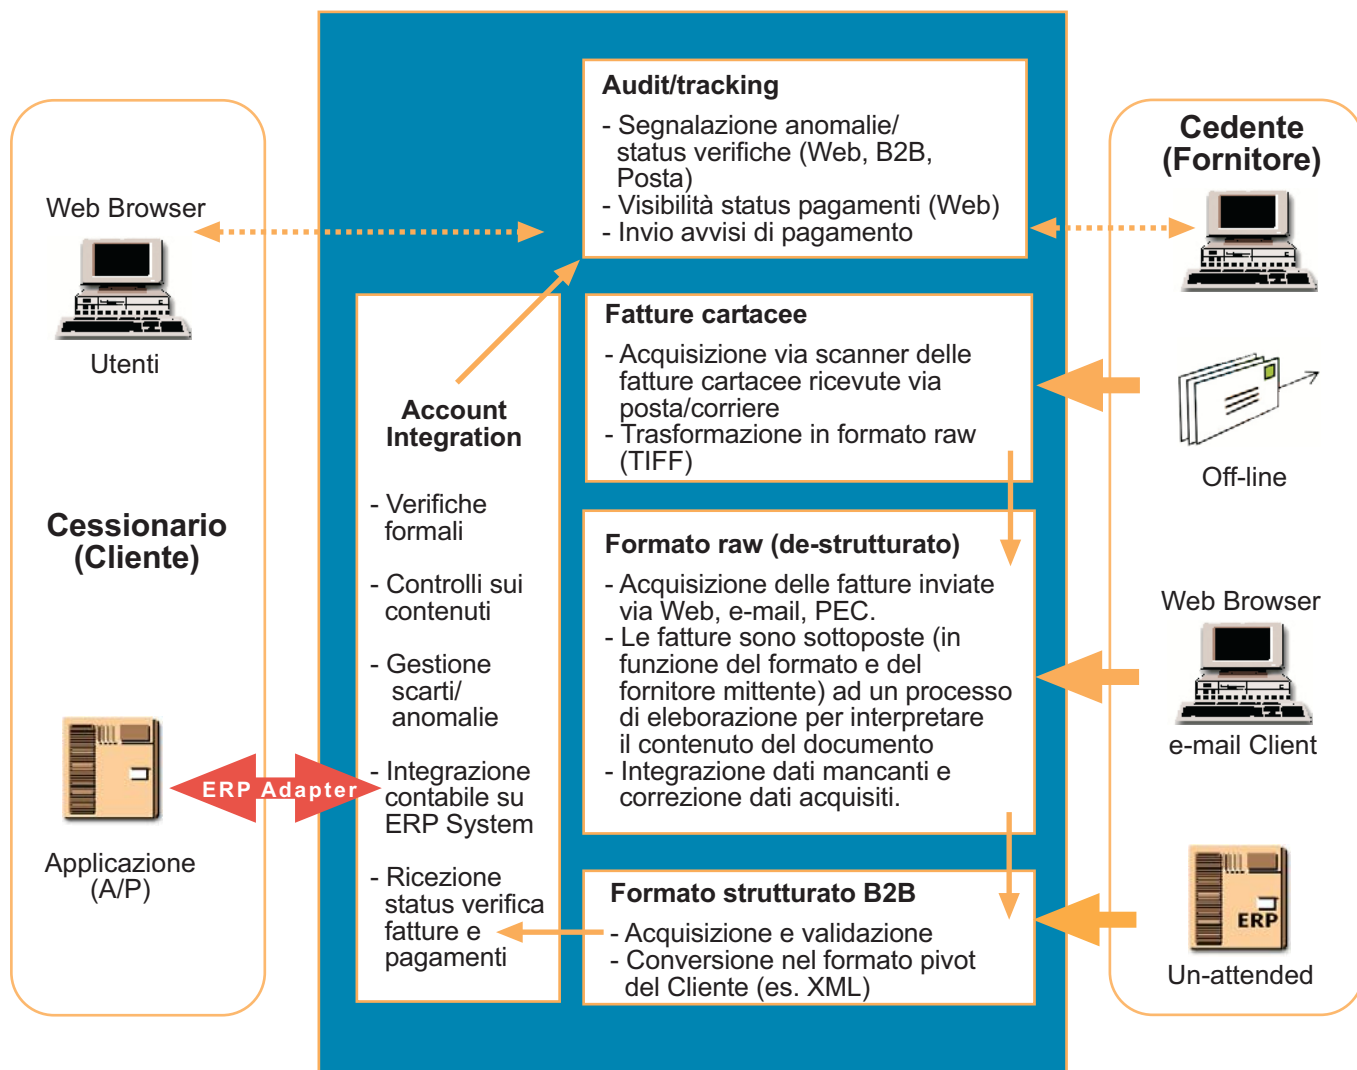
Web Browser

Utenti

Cessionario (Cliente)

Applicazione (A/P)

ERP Adapter

Audit/tracking

- Segnalazione anomalie/ status verifiche (Web, B2B, Posta)
- Visibilità status pagamenti (Web)
- Invio avvisi di pagamento

Account Integration

- Verifiche formali

- Controlli sui contenuti

- Gestione scarti/ anomalie

- Integrazione contabile su ERP System

- Ricezione status verifica fatture e pagamenti

Fatture cartacee

- Acquisizione via scanner delle fatture cartacee ricevute via posta/corriere
- Trasformazione in formato raw (TIFF)

Formato raw (de-strutturato)

- Acquisizione delle fatture inviate via Web, e-mail, PEC.
- Le fatture sono sottoposte (in funzione del formato e del fornitore mittente) ad un processo di eleborazione per interpretare il contenuto del documento
- Integrazione dati mancanti e correzione dati acquisiti.

Formato strutturato B2B

- Acquisizione e validazione
- Conversione nel formato pivot del Cliente (es. XML)

Cedente (Fornitore)

Off-line

Web Browser

e-mail Client

ERP

Un-attended